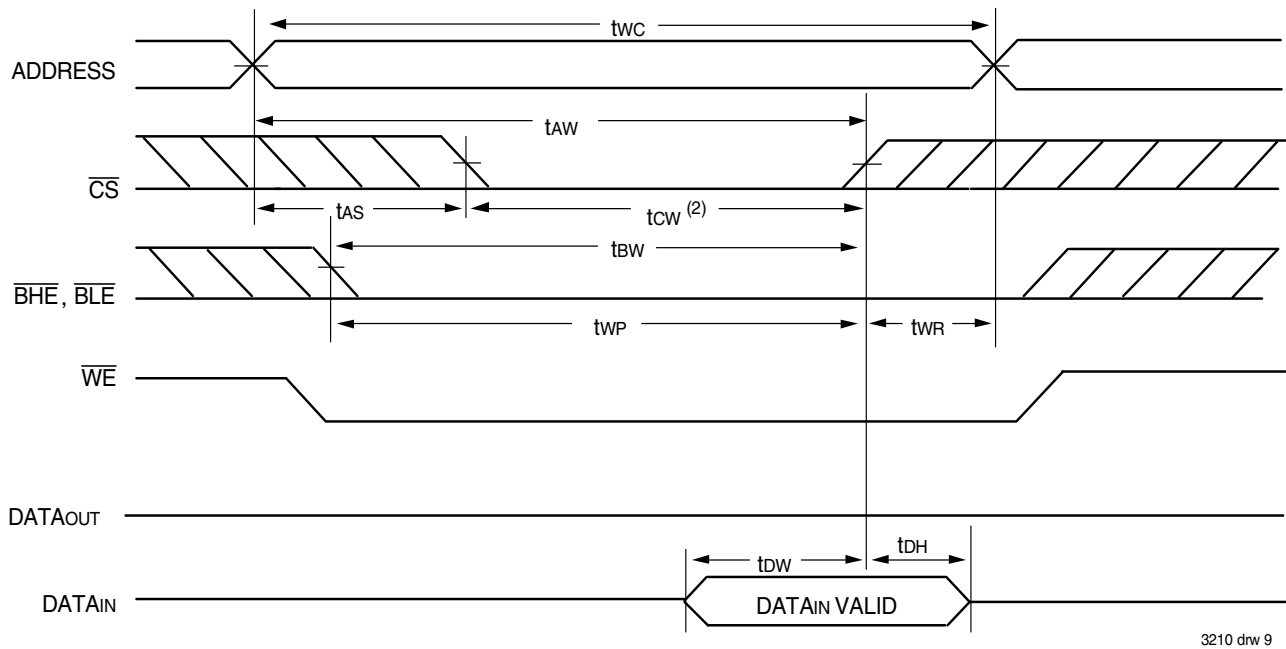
$t_{WC}$

ADDRESS

$t_{AW}$

$\overline{CS}$

$t_{AS}$

$t_{CW}$ $^{(2)}$

$t_{BW}$

$\overline{BHE}$, $\overline{BLE}$

$t_{WP}$

$t_{WR}$

$\overline{WE}$

DATA$_{OUT}$

$t_{DW}$

$t_{DH}$

DATA$_{IN}$

DATA$_{IN}$ VALID

3210 drw 9